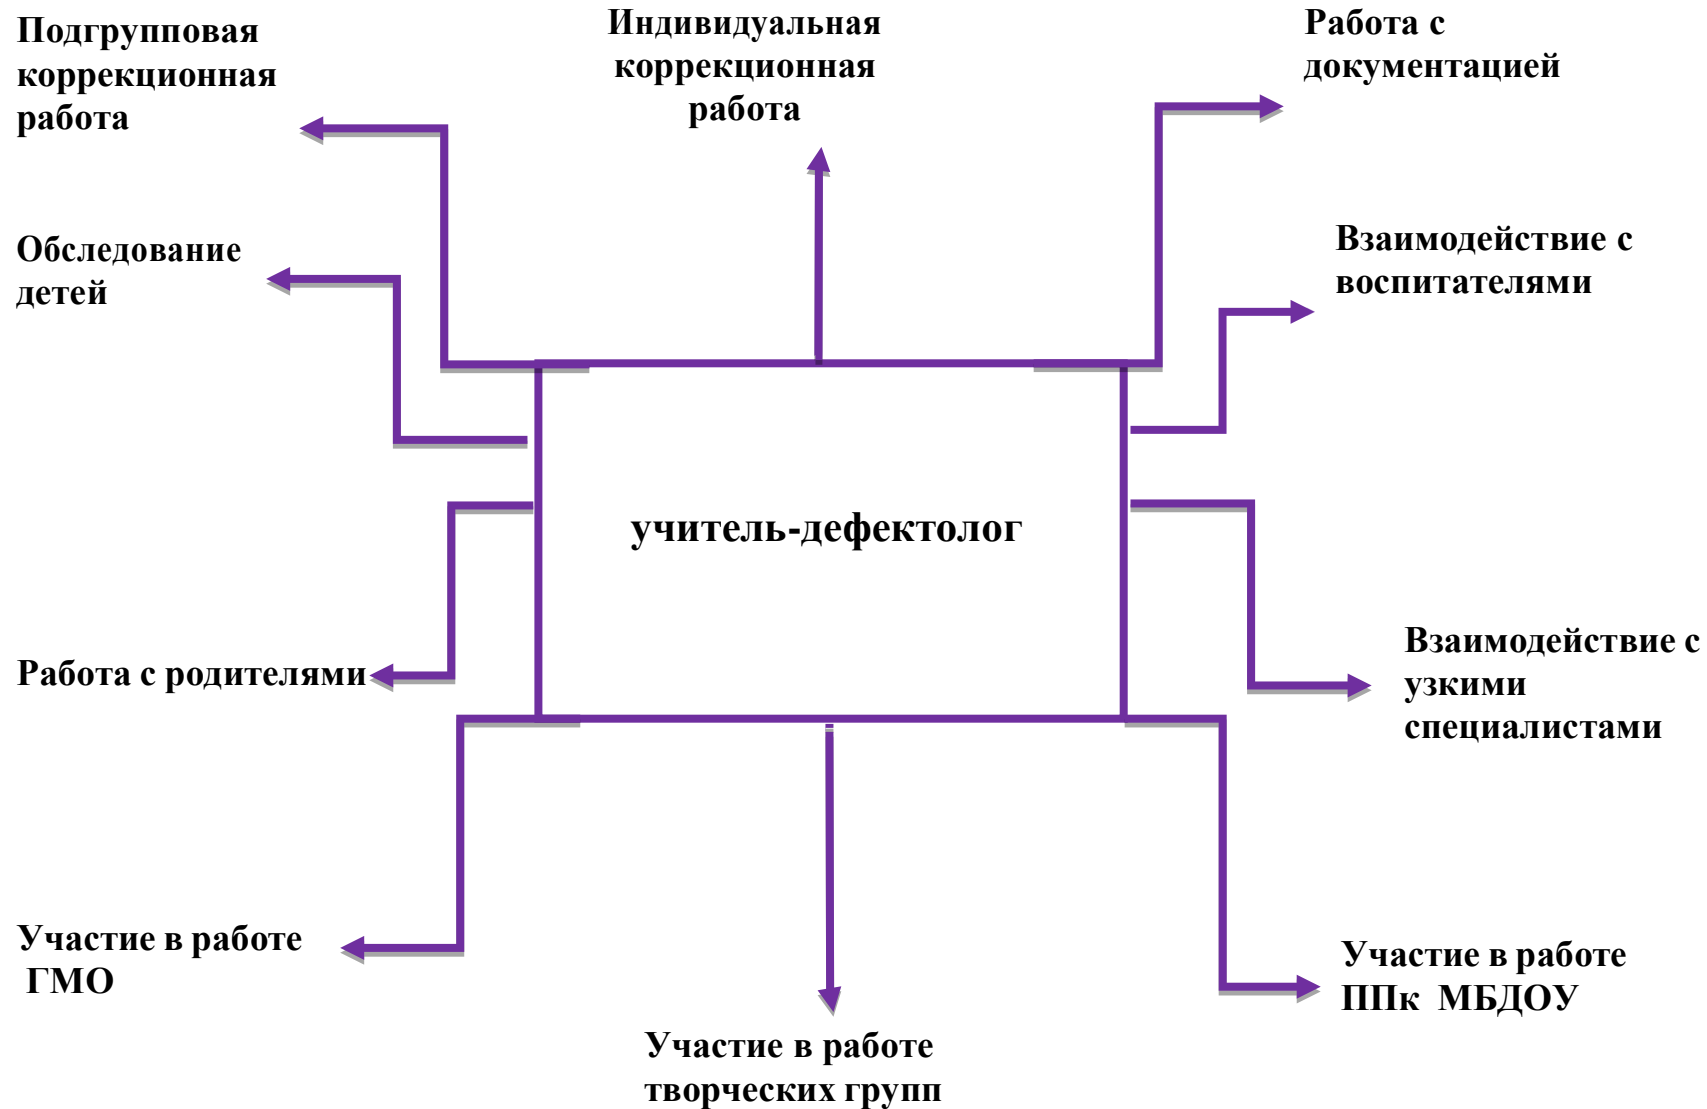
Подгрупповая коррекционная работа

Индивидуальная коррекционная работа

Работа с документацией

Обследование детей

Взаимодействие с воспитателями

учитель-дефектолог

Работа с родителями

Взаимодействие с узкими специалистами

Участие в работе ГМО

Участие в работе ППк МБДОУ

Участие в работе творческих групп